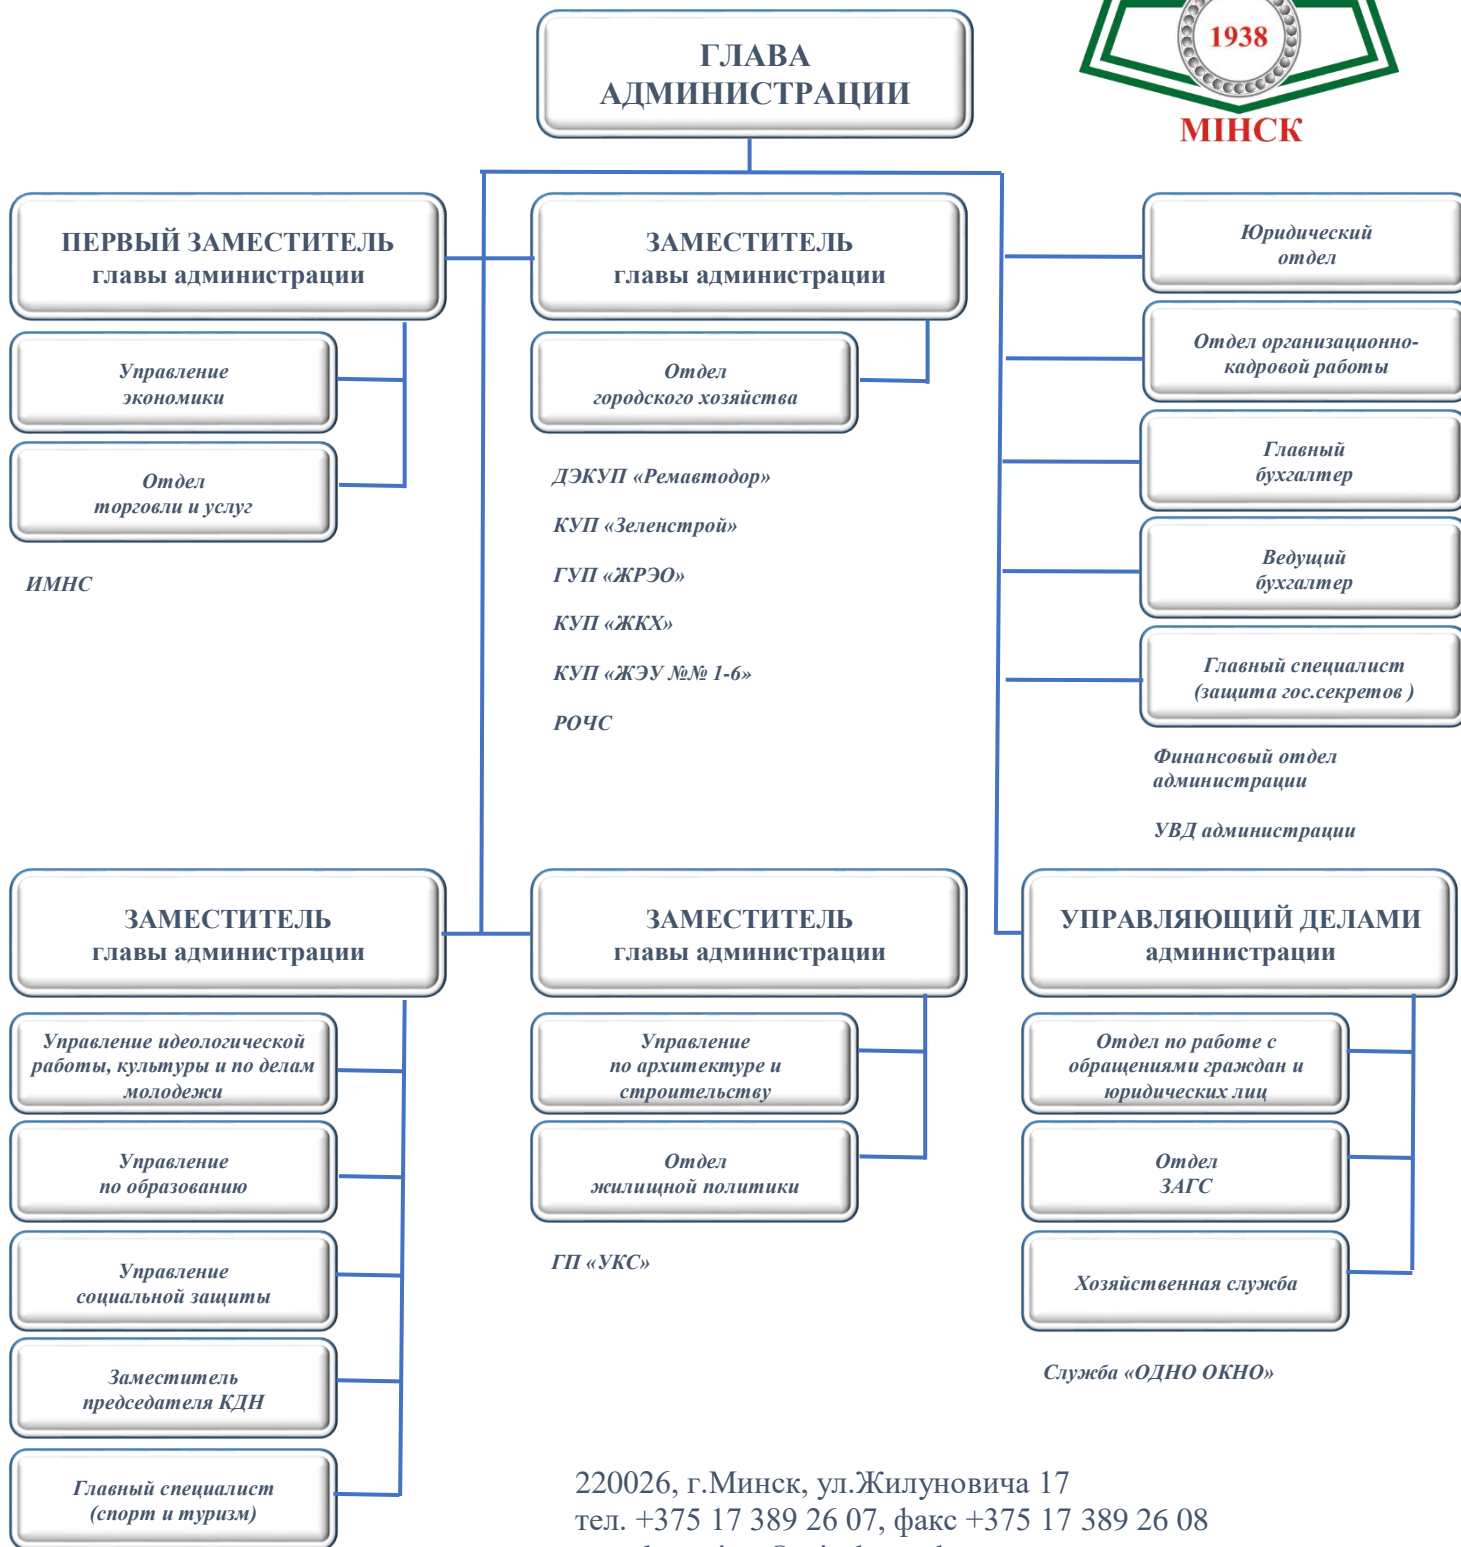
1938
МІНСК

ГЛАВА АДМИНИСТРАЦИИ

ПЕРВЫЙ ЗАМЕСТИТЕЛЬ главы администрации

Управление экономики

Отдел торговли и услуг

ИМНС

ЗАМЕСТИТЕЛЬ главы администрации

Отдел городского хозяйства

ДЭКУП «Ремавтодор»

КУП «Зеленстрой»

ГУП «ЖРЭО»

КУП «ЖКХ»

КУП «ЖЭУ №№ 1-6»

РОЧС

Юридический отдел

Отдел организационно-кадровой работы

Главный бухгалтер

Ведущий бухгалтер

Главный специалист (защита гос.секретов )

Финансовый отдел администрации

УВД администрации

ЗАМЕСТИТЕЛЬ главы администрации

Управление идеологической работы, культуры и по делам молодежи

Управление по образованию

Управление социальной защиты

Заместитель председателя КДН

Главный специалист (спорт и туризм)

ЗАМЕСТИТЕЛЬ главы администрации

Управление по архитектуре и строительству

Отдел жилищной политики

ГП «УКС»

УПРАВЛЯЮЩИЙ ДЕЛАМИ администрации

Отдел по работе с обращениями граждан и юридических лиц

Отдел ЗАГС

Хозяйственная служба

Служба «ОДНО ОКНО»

220026, г.Минск, ул.Жилуновича 17
тел. +375 17 389 26 07, факс +375 17 389 26 08
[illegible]